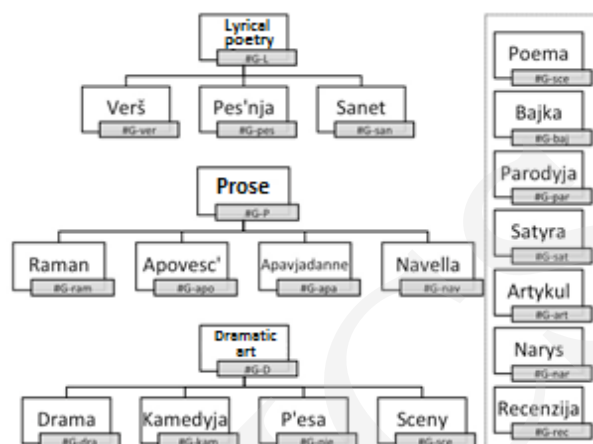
Lyrical poetry
#G-L

Verš
#G-ver

Pes'nja
#G-pes

Sanet
#G-san

Prose
#G-P

Raman
#G-ram

Apovesc'
#G-apo

Apavjadanne
#G-apa

Navella
#G-nav

Dramatic art
#G-D

Drama
#G-dra

Kamedyja
#G-kam

P'esa
#G-pie

Sceny
#G-sce

Poema
#G-sce

Bajka
#G-baj

Parodyja
#G-par

Satyra
#G-sat

Artykul
#G-art

Narys
#G-nar

Recenzija
#G-rec